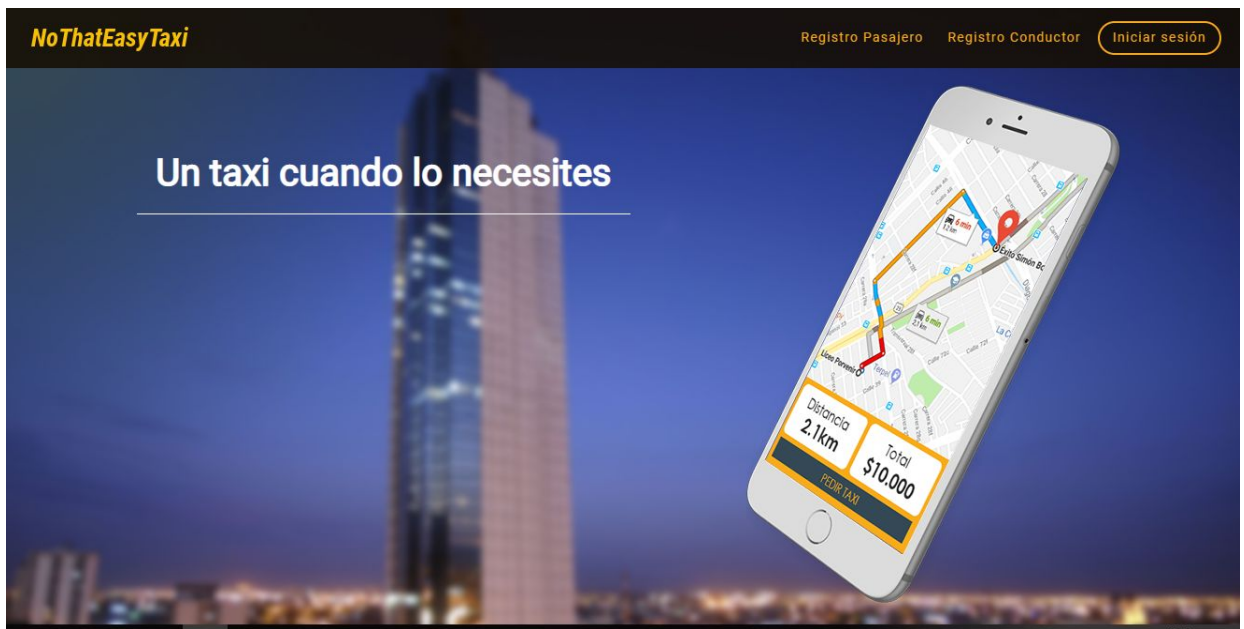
NoThatEasyTaxi

Registro Pasajero Registro Conductor Iniciar sesión

Un taxi cuando lo necesites

6 min
1,2 km

Éxito Simón Bo

6 min
2,1 km

Liceo Porvenir

Terpel

Distancia
2.1km

Total
$10.000

PEDIR TAXI